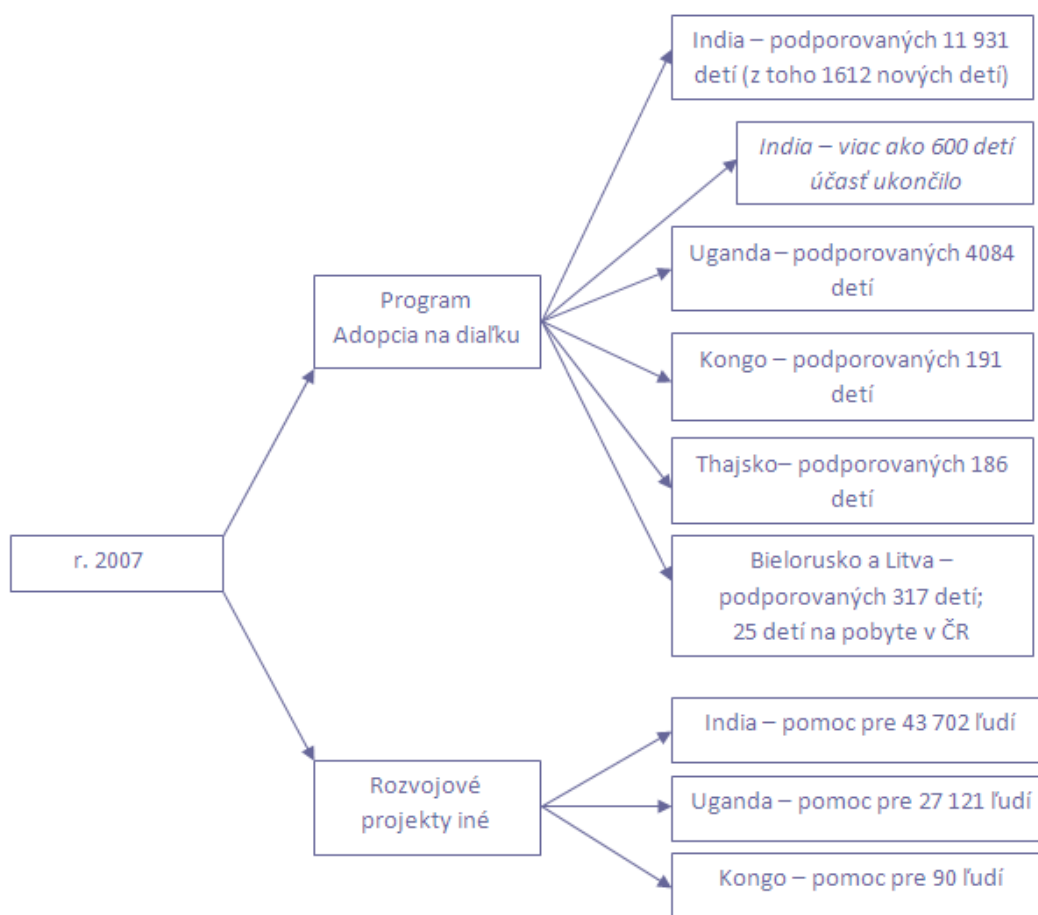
r. 2007

Program Adopcia na diaľku

India – podporovaných 11 931 detí (z toho 1612 nových detí)

*India – viac ako 600 detí účasť ukončilo*

Uganda – podporovaných 4084 detí

Kongo – podporovaných 191 detí

Thajsko– podporovaných 186 detí

Bielorusko a Litva – podporovaných 317 detí; 25 detí na pobyte v ČR

Rozvojové projekty iné

India – pomoc pre 43 702 ľudí

Uganda – pomoc pre 27 121 ľudí

Kongo – pomoc pre 90 ľudí